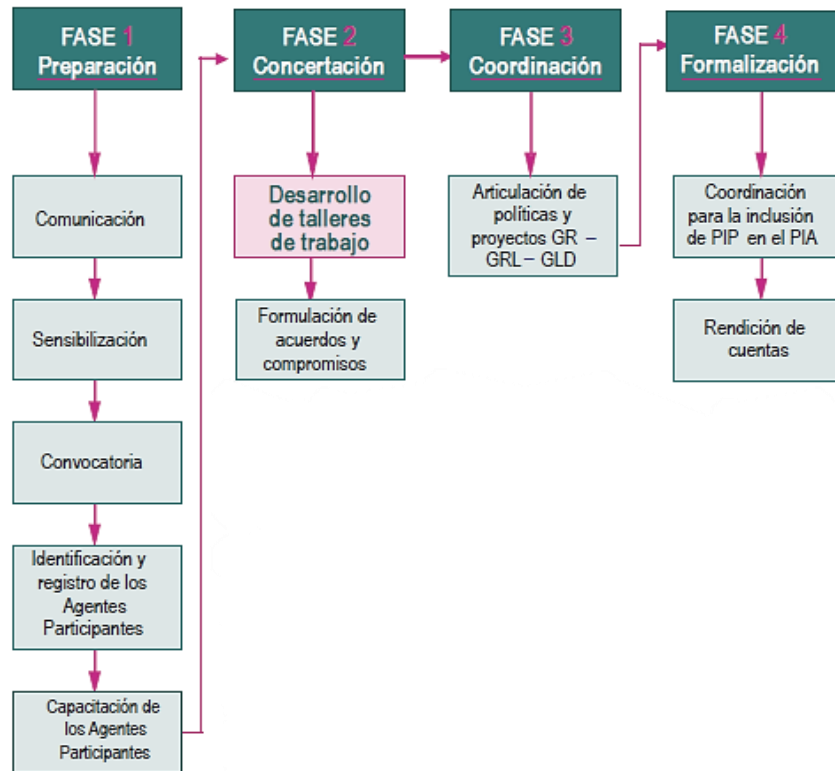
FASE 1
Preparación

Comunicación

Sensibilización

Convocatoria

Identificación y registro de los Agentes Participantes

Capacitación de los Agentes Participantes

FASE 2
Concertación

Desarrollo de talleres de trabajo

Formulación de acuerdos y compromisos

FASE 3
Coordinación

Articulación de políticas y proyectos GR – GRL – GLD

FASE 4
Formalización

Coordinación para la inclusión de PIP en el PIA

Rendición de cuentas